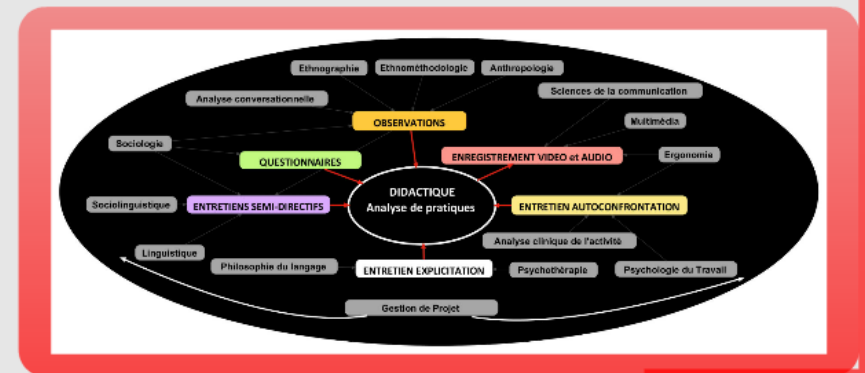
Ethnographie

Ethnométhodologie

Anthropologie

Analyse conversationnelle

Sciences de la communication

OBSERVATIONS

Multimédia

Sociologie

QUESTIONNAIRES

ENREGISTREMENT VIDEO et AUDIO

Ergonomie

DIDACTIQUE
Analyse de pratiques

Sociolinguistique

ENTRETIENS SEMI-DIRECTIFS

ENTRETIEN AUTOCONFRONTATION

Analyse clinique de l'activité

Linguistique

Philosophie du langage

ENTRETIEN EXPLICITATION

Psychothérapie

Psychologie du Travail

Gestion de Projet